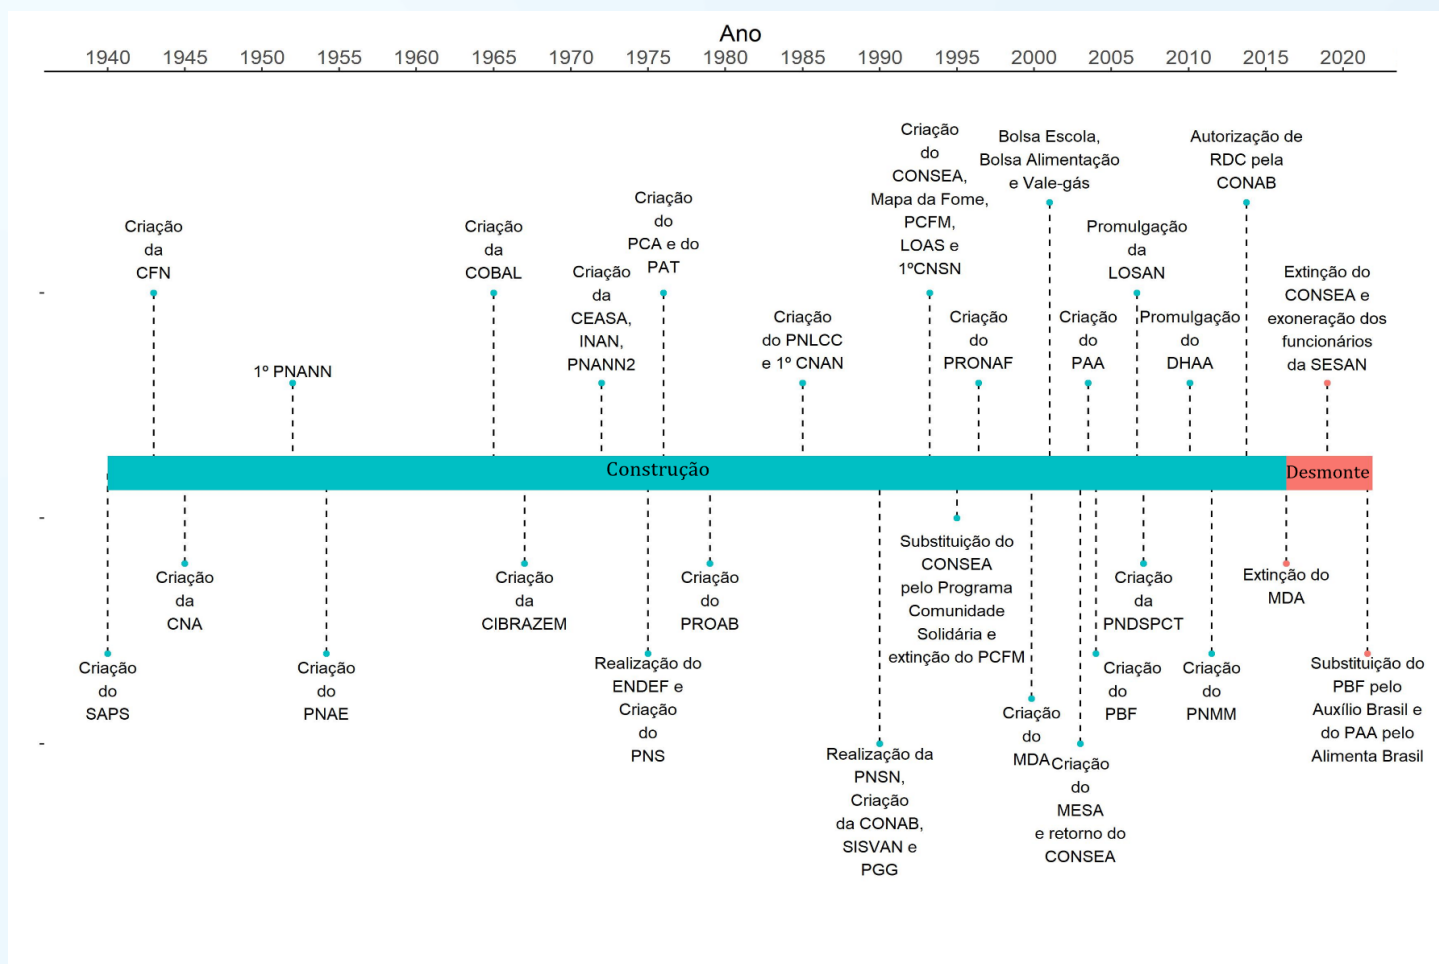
Ano

1940 1945 1950 1955 1960 1965 1970 1975 1980 1985 1990 1995 2000 2005 2010 2015 2020

Criação da CFN

1º PNANN

Criação da COBAL

Criação da CEASA, INAN, PNANN2

Criação do PCA e do PAT

Criação do PNLCC e 1º CNAN

Criação do CONSEA, Mapa da Fome, PCFM, LOAS e 1ºCNSN

Criação do PRONAF

Bolsa Escola, Bolsa Alimentação e Vale-gás

Criação do PAA

Promulgação da LOSAN

Promulgação do DHAA

Autorização de RDC pela CONAB

Extinção do CONSEA e exoneração dos funcionários da SESAN

Construção

Desmonte

Criação do SAPS

Criação da CNA

Criação do PNAE

Criação da CIBRAZEM

Realização do ENDEF e Criação do PNS

Criação do PROAB

Realização da PNSN, Criação da CONAB, SISVAN e PGG

Substituição do CONSEA pelo Programa Comunidade Solidária e extinção do PCFM

Criação do MDA

Criação do MESA e retorno do CONSEA

Criação do PBF

Criação da PNDSPCT

Criação do PNMM

Extinção do MDA

Substituição do PBF pelo Auxílio Brasil e do PAA pelo Alimenta Brasil